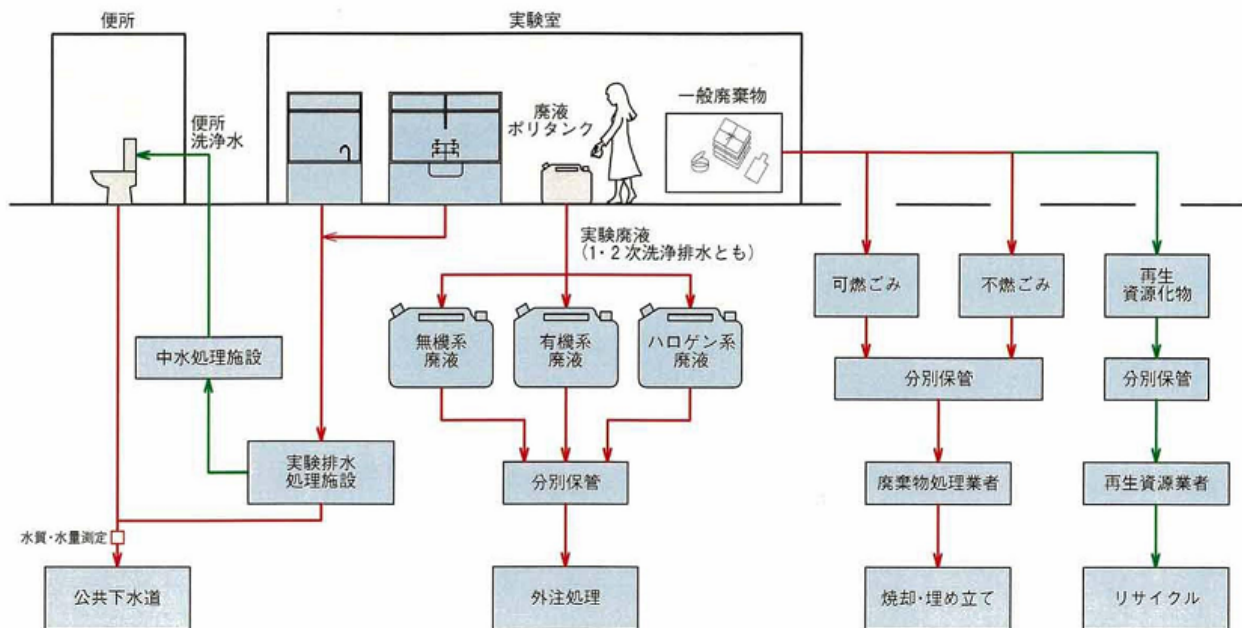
便所

実験室

便所
洗浄水

廃液
ポリタンク

一般廃棄物

実験廃液
(1・2次洗浄排水とも)

可燃ごみ

不燃ごみ

再生
資源化物

中水処理施設

無機系
廃液

有機系
廃液

ハロゲン系
廃液

分別保管

分別保管

実験排水
処理施設

分別保管

廃棄物処理業者

再生資源業者

水質・水量測定

公共下水道

外注処理

焼却・埋め立て

リサイクル